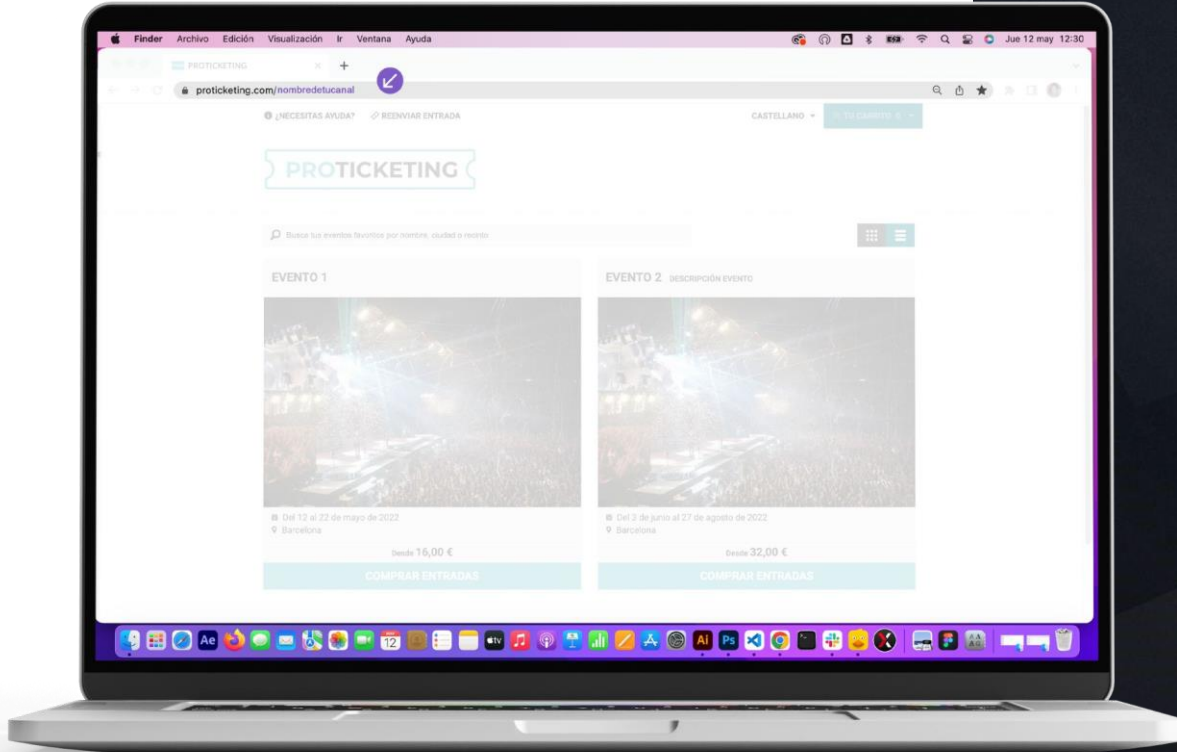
Finder Archivo Edición Visualización Ir Ventana Ayuda

Jue 12 may 12:30

PROTICKETING

proticketing.com/nombredetucanal

¿NECESITAS AYUDA? REENVIAR ENTRADA

CASTELLANO

TU CARRITO

PROTICKETING

Busca tus eventos favoritos por nombre, ciudad o recinto

EVENTO 1

EVENTO 2 DESCRIPCIÓN EVENTO

Del 12 al 22 de mayo de 2022
Barcelona

Desde 16,00 €

COMPRAR ENTRADAS

Del 2 de junio al 27 de agosto de 2022
Barcelona

Desde 32,00 €

COMPRAR ENTRADAS